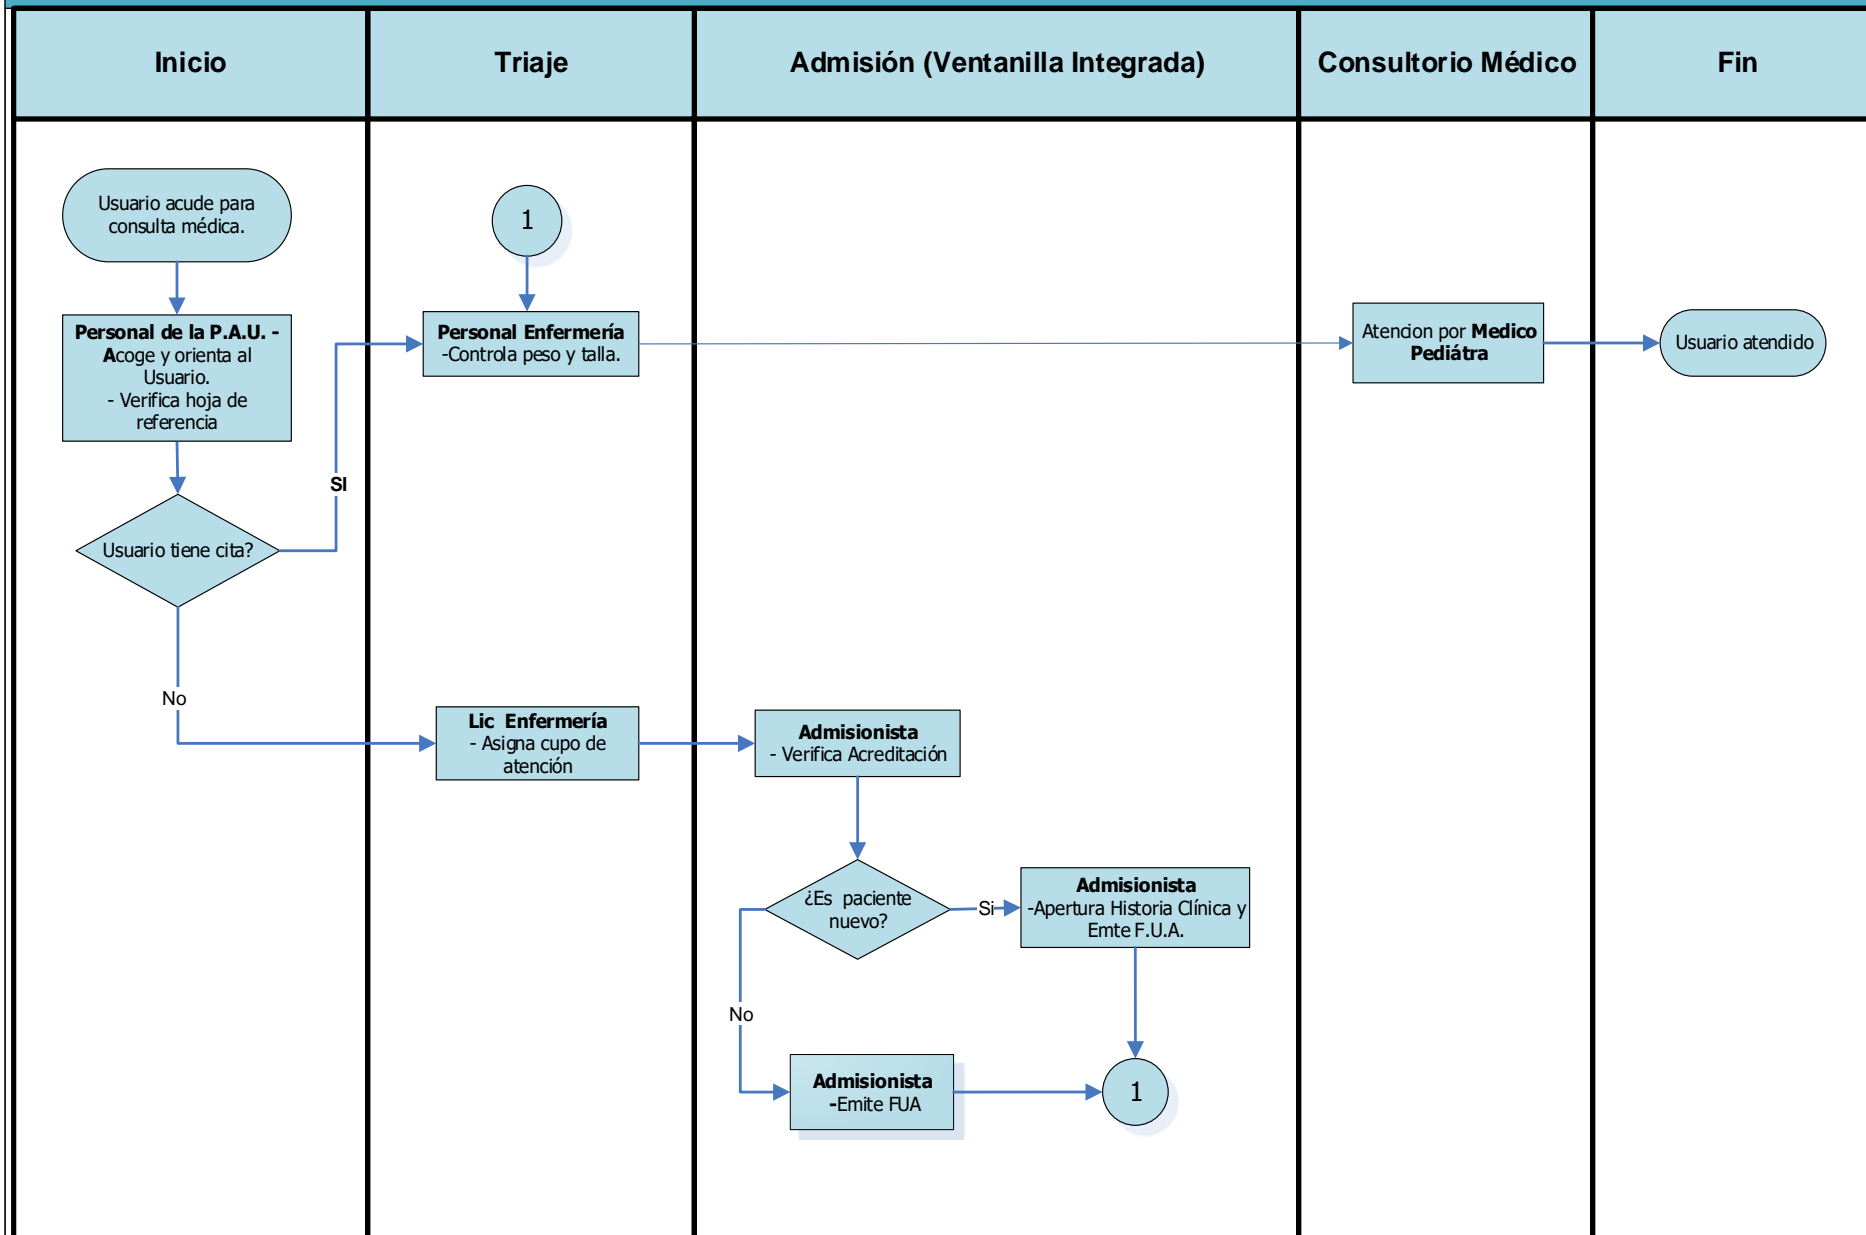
Inicio

Triaje

Admisión (Ventanilla Integrada)

Consultorio Médico

Fin

Usuario acude para consulta médica.

1

Personal de la P.A.U. - Acoge y orienta al Usuario.
- Verifica hoja de referencia

Personal Enfermería
-Controla peso y talla.

Atencion por Medico Pediátra

Usuario atendido

SI

Usuario tiene cita?

No

Lic Enfermería
- Asigna cupo de atención

Admisionista
- Verifica Acreditación

¿Es paciente nuevo?

Si

Admisionista
-Apertura Historia Clínica y Emte F.U.A.

No

Admisionista
-Emite FUA

1